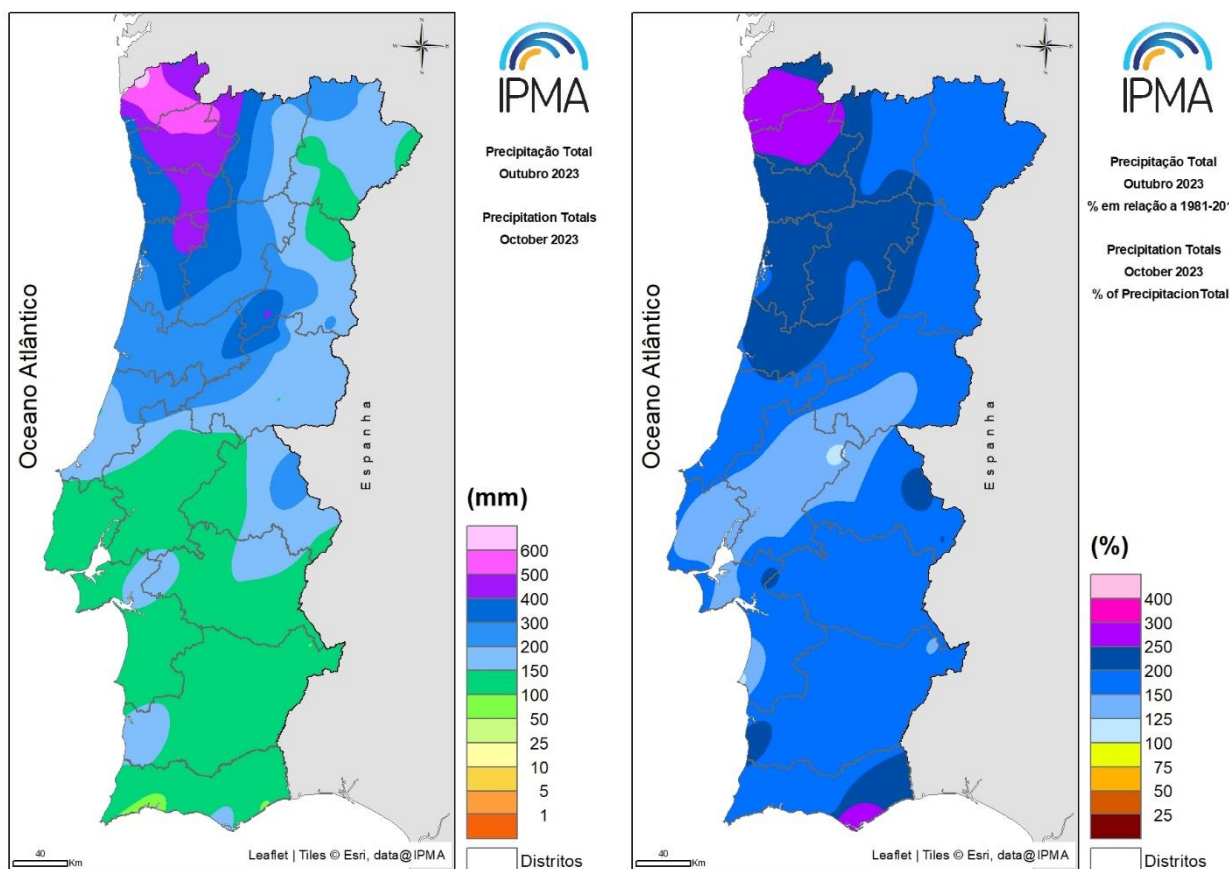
IPMA

Precipitação Total
Outubro 2023

Precipitation Totals
October 2023

Oceano Atlântico

E s p a n h a

(mm)
600
500
400
300
200
150
100
50
25
10
5
1

40 Km

Leaflet | Tiles © Esri, data@IPMA

Distritos

IPMA

Precipitação Total
Outubro 2023
% em relação a 1981-201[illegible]

Precipitation Totals
October 2023
% of PrecipitacionTotal

Oceano Atlântico

E s p a n h a

(%)
400
300
250
200
150
125
100
75
50
25

40 Km

Leaflet | Tiles © Esri, data@IPMA

Distritos